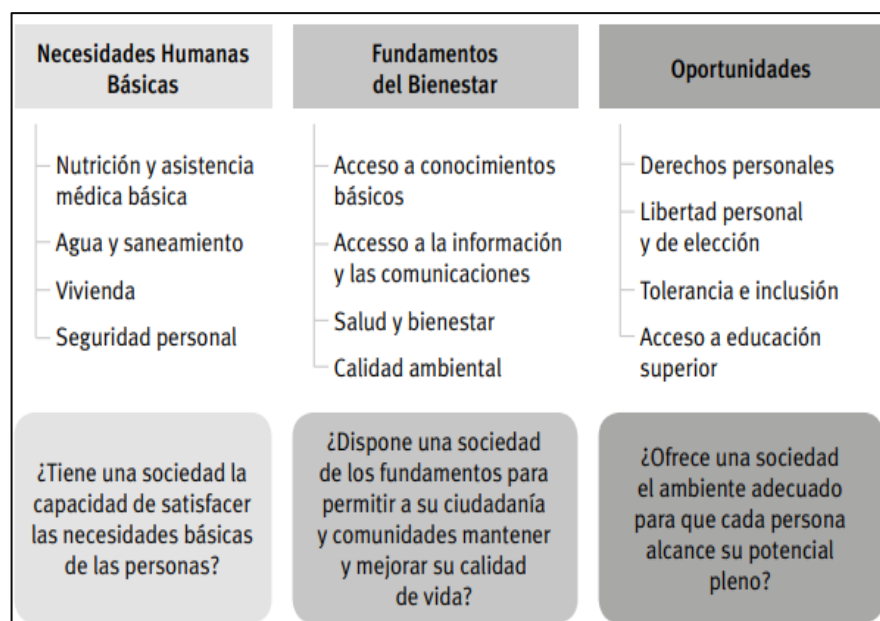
Necesidades Humanas Básicas

Nutrición y asistencia médica básica
Agua y saneamiento
Vivienda
Seguridad personal

¿Tiene una sociedad la capacidad de satisfacer las necesidades básicas de las personas?

Fundamentos del Bienestar

Acceso a conocimientos básicos
Accesso a la información y las comunicaciones
Salud y bienestar
Calidad ambiental

¿Dispone una sociedad de los fundamentos para permitir a su ciudadanía y comunidades mantener y mejorar su calidad de vida?

Oportunidades

Derechos personales
Libertad personal y de elección
Tolerancia e inclusión
Acceso a educación superior

¿Ofrece una sociedad el ambiente adecuado para que cada persona alcance su potencial pleno?